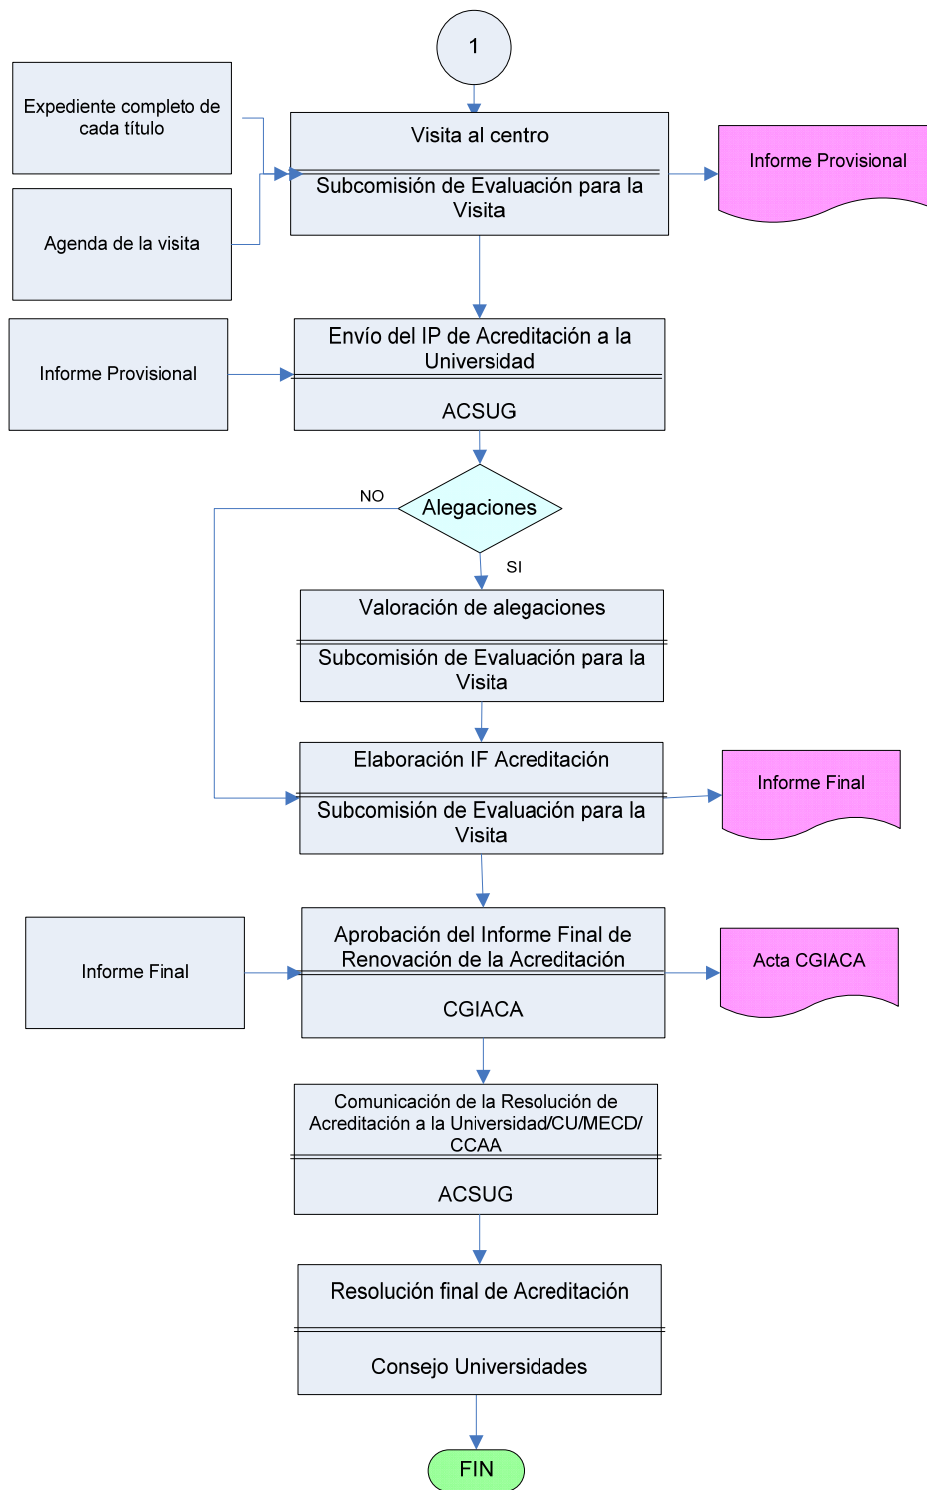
1

Expediente completo de cada título

Agenda de la visita

Visita al centro

Subcomisión de Evaluación para la Visita

Informe Provisional

Informe Provisional

Envío del IP de Acreditación a la Universidad

ACSUG

NO

Alegaciones

SI

Valoración de alegaciones

Subcomisión de Evaluación para la Visita

Elaboración IF Acreditación

Subcomisión de Evaluación para la Visita

Informe Final

Informe Final

Aprobación del Informe Final de Renovación de la Acreditación

CGIACA

Acta CGIACA

Comunicación de la Resolución de Acreditación a la Universidad/CU/MECD/ CCAA

ACSUG

Resolución final de Acreditación

Consejo Universidades

FIN